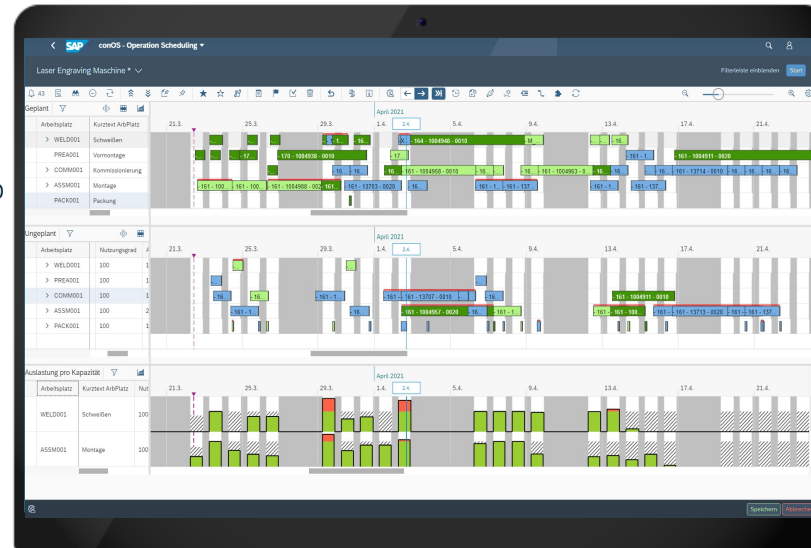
SAP conOS - Operation Scheduling

Laser Engraving Maschine *

Filterleiste einblenden Start

43

Geplant

| Arbeitsplatz | Kurztext ArbPlatz |
|---|---|
| WELD001 | Schweißen |
| PREA001 | Vormontage |
| COMM001 | Kommissionierung |
| ASSM001 | Montage |
| PACK001 | Packung |

April 2021

21.3. 25.3. 29.3. 1.4. 2.4. 5.4. 9.4. 13.4. 17.4. 21.4.

164 - 1004948 - 0010

170 - 1004938 - 0010

161 - 1004958 - 0010

161 - 1004963 - 0

161 - 1004911 - 0020

161 - 13714 - 0010

161 - 100 161 - 100 161 - 1004908 - 002 161 - 13703 - 0020 161 - 1 161 - 137 161 - 1 161 - 137

Ungeplant

| Arbeitsplatz | Nutzungsgrad |
|---|---|
| WELD001 | 100 |
| PREA001 | 100 |
| COMM001 | 100 |
| ASSM001 | 100 |
| PACK001 | 100 |

April 2021

21.3. 25.3. 29.3. 1.4. 2.4. 5.4. 9.4. 13.4. 17.4. 21.4.

161 - 13707 - 0010

161 - 1004911 - 0010

161 - 1004957 - 0020

161 - 100

161 - 13713 - 0020

161 - 137

Auslastung pro Kapazität

| Arbeitsplatz | Kurztext ArbPlatz | Nut |
|---|---|---|
| WELD001 | Schweißen | 100 |
| ASSM001 | Montage | 100 |

April 2021

21.3. 25.3. 29.3. 1.4. 2.4. 5.4. 9.4. 13.4. 17.4. 21.4.

Speichern Abbreche